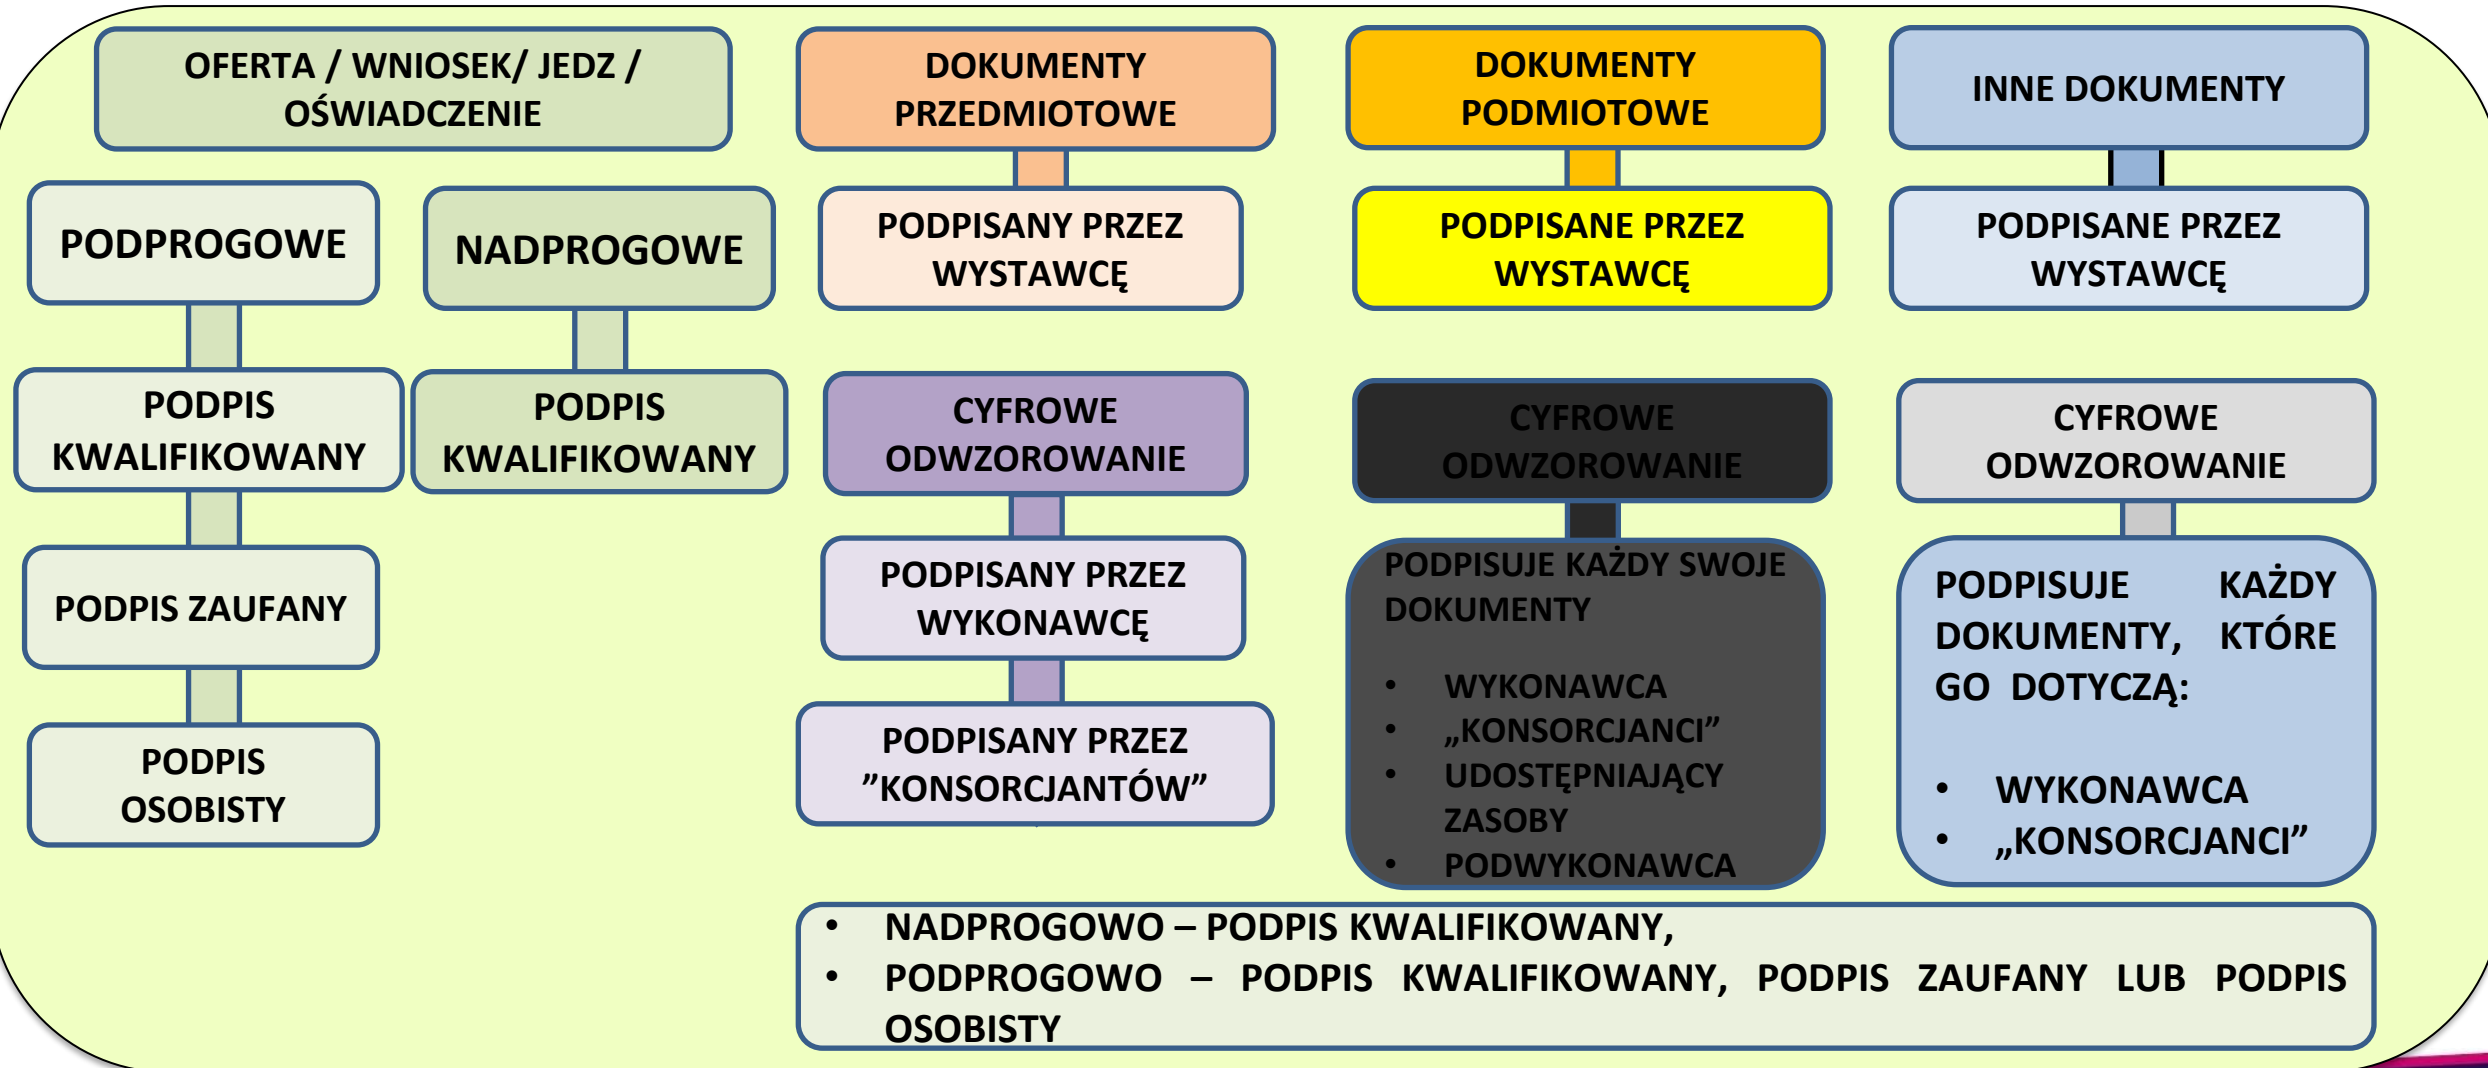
OFERTA / WNIOSEK/ JEDZ / OŚWIADCZENIE

PODPROGOWE

PODPIS KWALIFIKOWANY

PODPIS ZAUFANY

PODPIS OSOBISTY

NADPROGOWE

PODPIS KWALIFIKOWANY

DOKUMENTY PRZEDMIOTOWE

PODPISANY PRZEZ WYSTAWCĘ

CYFROWE ODWZOROWANIE

PODPISANY PRZEZ WYKONAWCĘ

PODPISANY PRZEZ "KONSORCJANTÓW"

DOKUMENTY PODMIOTOWE

PODPISANE PRZEZ WYSTAWCĘ

CYFROWE ODWZOROWANIE

PODPISUJE KAŻDY SWOJE DOKUMENTY

- WYKONAWCA
- „KONSORCJANCI"
- UDOSTĘPNIAJĄCY ZASOBY
- PODWYKONAWCA

INNE DOKUMENTY

PODPISANE PRZEZ WYSTAWCĘ

CYFROWE ODWZOROWANIE

PODPISUJE KAŻDY DOKUMENTY, KTÓRE GO DOTYCZĄ:

- WYKONAWCA
- „KONSORCJANCI"

- NADPROGOWO – PODPIS KWALIFIKOWANY,
- PODPROGOWO – PODPIS KWALIFIKOWANY, PODPIS ZAUFANY LUB PODPIS OSOBISTY